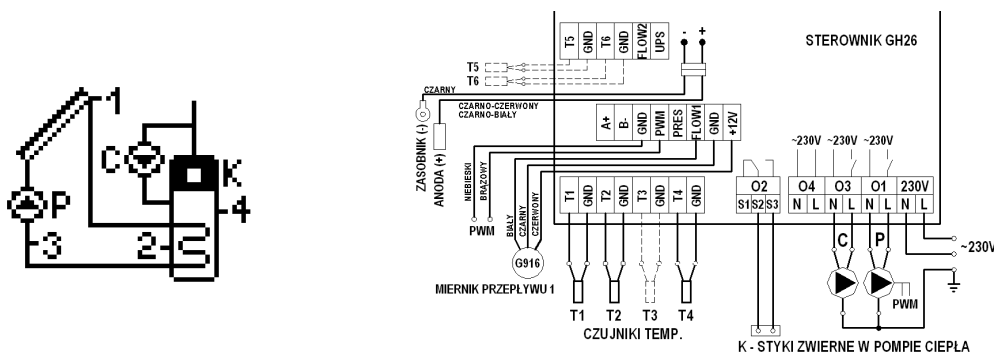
1
C
K
P
4
3
2

T5
GND
T6
GND
FLOW2
UPS
-
+
STEROWNIK GH26

T5
T6
CZARNY
CZARNO-CZERWONY
CZARNO-BIAŁY
ZASOBNIK (-)
ANODA (+)

A+
B-
GND
PWM
PRES
FLOW1
GND
+12V

NIEBIESKI
BRĄZOWY
PWM
BIAŁY
CZARNY
CZERWONY
G916
MIERNIK PRZEPŁYWU 1

T1
GND
T2
GND
T3
GND
T4
GND

T1
T2
T3
T4
CZUJNIKI TEMP.

O2
S1
S2
S3

~230V
~230V
~230V
O4
O3
O1
230V
N
L
N
L
N
L
N
L
~230V
C
P
PWM

K - STYKI ZWIERNE W POMPIE CIEPŁA